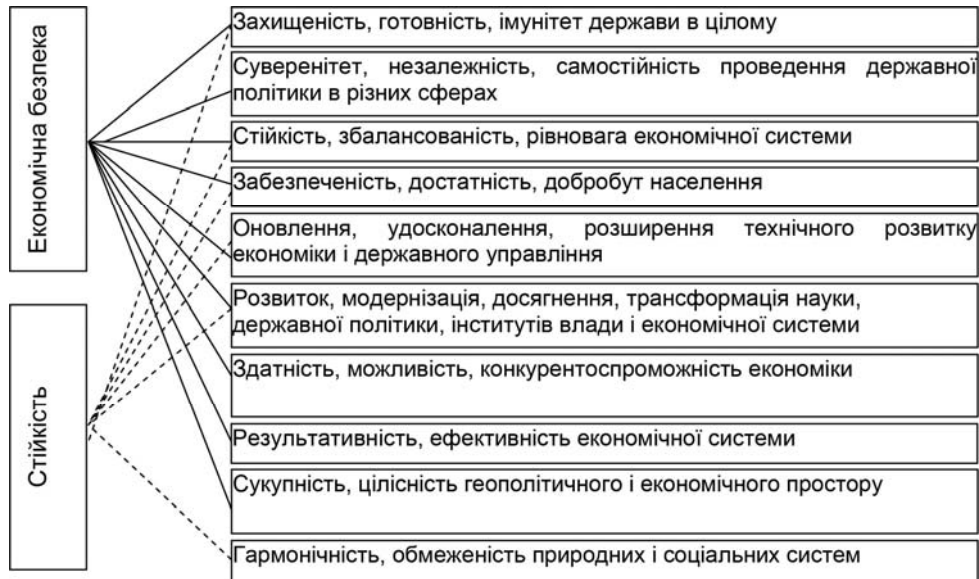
Економічна безпека

Стійкість

Захищеність, готовність, імунітет держави в цілому

Суверенітет, незалежність, самостійність проведення державної політики в різних сферах

Стійкість, збалансованість, рівновага економічної системи

Забезпеченість, достатність, добробут населення

Оновлення, удосконалення, розширення технічного розвитку економіки і державного управління

Розвиток, модернізація, досягнення, трансформація науки, державної політики, інститутів влади і економічної системи

Здатність, можливість, конкурентоспроможність економіки

Результативність, ефективність економічної системи

Сукупність, цілісність геополітичного і економічного простору

Гармонічність, обмеженість природних і соціальних систем